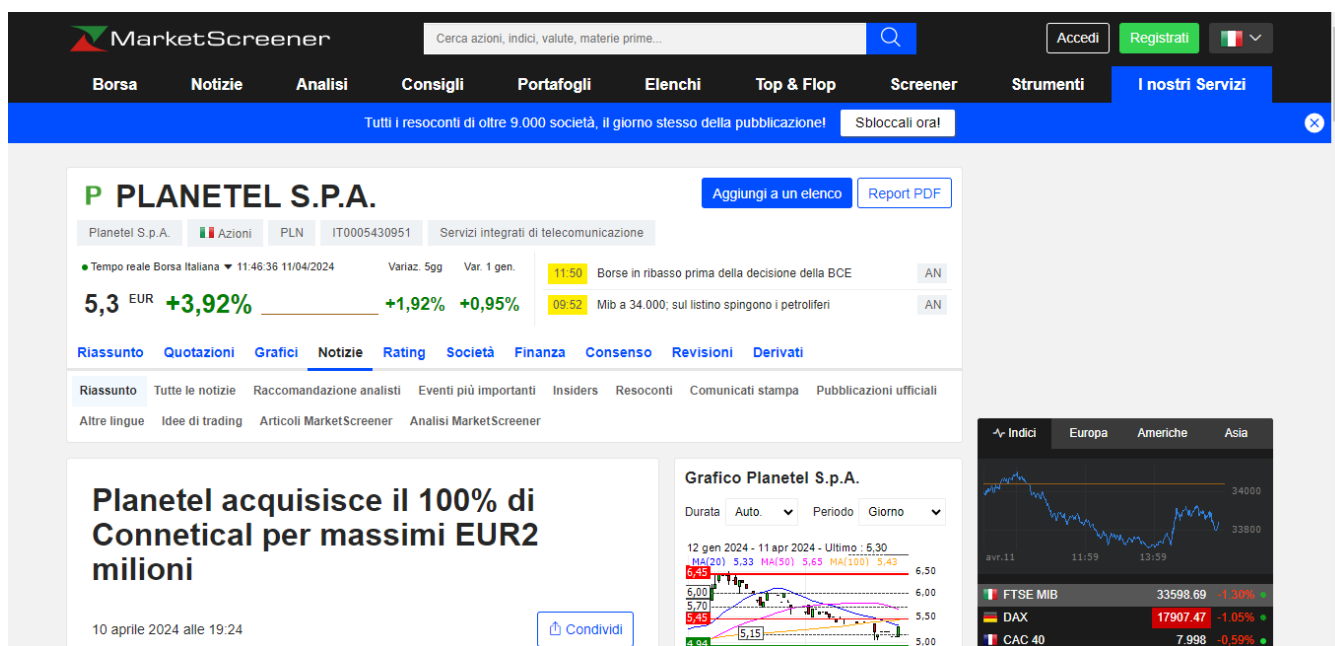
MarketScreener

Cerca azioni, indici, valute, materie prime...

Accedi Registrati

Borsa Notizie Analisi Consigli Portafogli Elenchi Top & Flop Screener Strumenti I nostri Servizi

Tutti i resoconti di oltre 9.000 società, il giorno stesso della pubblicazione! Sbloccali ora!

P PLANETEL S.P.A.

Aggiungi a un elenco Report PDF

Planetel S.p.A. Azioni PLN IT0005430951 Servizi integrati di telecomunicazione

Tempo reale Borsa Italiana 11:46:36 11/04/2024 Variaz. 5gg Var. 1 gen.

5,3 EUR +3,92% +1,92% +0,95%

11:50 Borse in ribasso prima della decisione della BCE AN

09:52 Mib a 34.000; sul listino spingono i petroliferi AN

Riassunto Quotazioni Grafici Notizie Rating Società Finanza Consenso Revisioni Derivati

Riassunto Tutte le notizie Raccomandazione analisti Eventi più importanti Insiders Resoconti Comunicati stampa Pubblicazioni ufficiali Altre lingue Idee di trading Articoli MarketScreener Analisi MarketScreener

Planetel acquisisce il 100% di Connetical per massimi EUR2 milioni

10 aprile 2024 alle 19:24

Condividi

Grafico Planetel S.p.A.

Durata Auto. Periodo Giorno

12 gen 2024 - 11 apr 2024 - Ultimo : 5,30
MA(20) 5,33 MA(50) 5,65 MA(100) 5,43

6,45 6,00 5,70 5,45 5,15 4,94
6,50 6,00 5,50 5,00

Indici Europa Americhe Asia

34000 33800
avr.11 11:59 13:59

| FTSE MIB | 33598.69 | -1.30% |
|---|---|---|
| DAX | 17907.47 | -1.05% |
| CAC 40 | 7.998 | -0,59% |